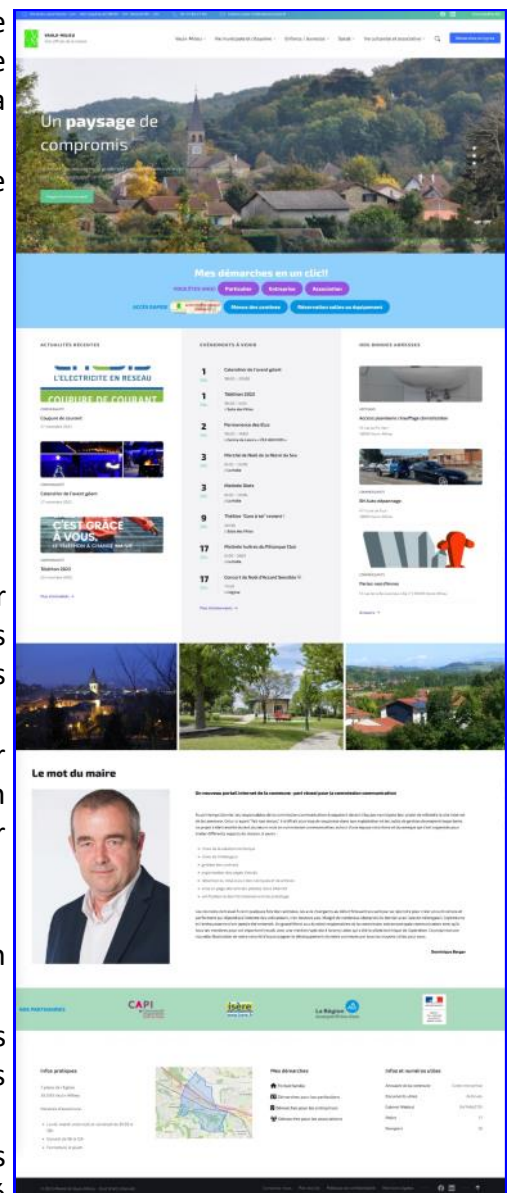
Un paysage de compromis

Mes démarches en un clic!

Particulier
Entreprise
Association

Réservation salles ou équipement

ACTUALITÉS RÉCENTES

L'ELECTRICITE EN RESEAU
COUPURE DE COURANT

Coupure de courant

Calendrier de l'avent géant

C'EST GRÂCE À VOUS.

Téléthon 2023

ÉVÉNEMENTS À VENIR

1
Calendrier de l'avent géant

1
Téléthon 2023

2
Permanence des Élus

3
Marché de Noël de la Marie du Sou

3
Matinée Diots

9
Théâtre

17
Matinée huîtres du Pétanque Club

17
Concert de Noël

NOS BONNES ADRESSES

Le mot du maire

Dominique Berger

NOS PARTENAIRES

CAPI

isère

La Région

Infos pratiques

Mes démarches

Infos et numéros utiles